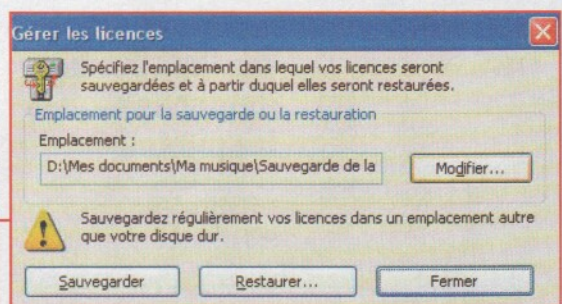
Gérer les licences

Spécifiez l'emplacement dans lequel vos licences seront sauvegardées et à partir duquel elles seront restaurées.

Emplacement pour la sauvegarde ou la restauration

Emplacement :

D:\Mes documents\Ma musique\Sauvegarde de la

Modifier...

Sauvegardez régulièrement vos licences dans un emplacement autre que votre disque dur.

Sauvegarder

Restaurer...

Fermer